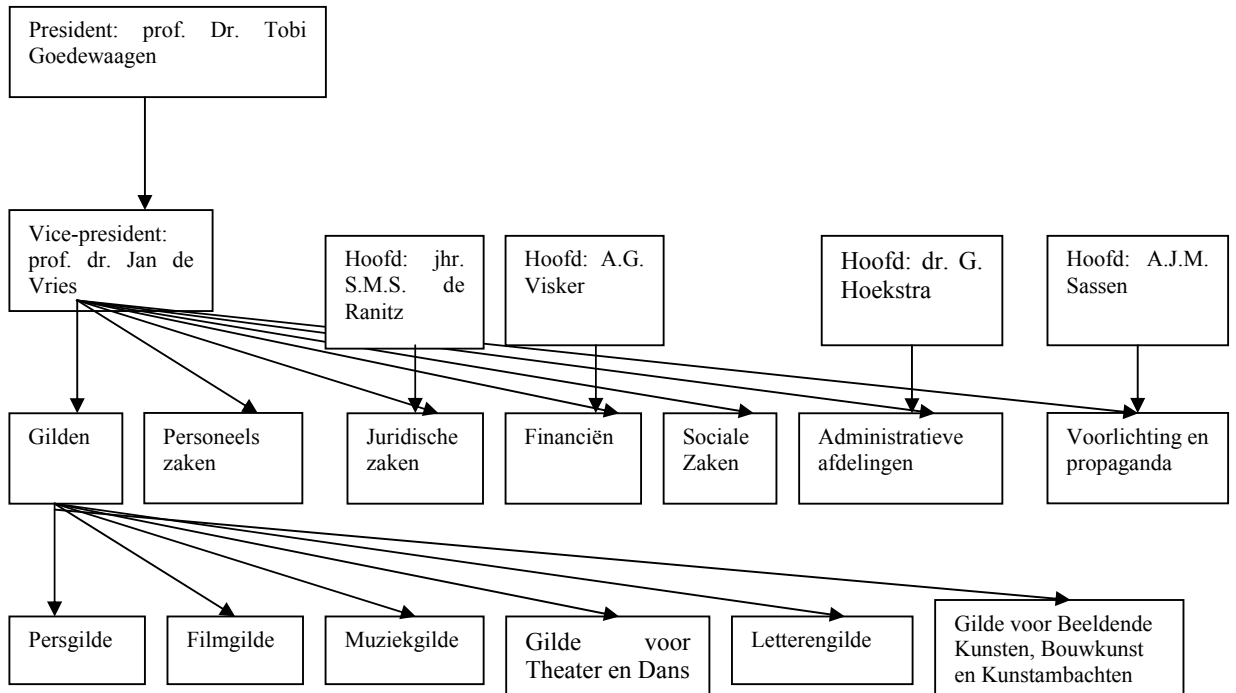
President: prof. Dr. Tobi Goedewaagen

Vice-president: prof. dr. Jan de Vries

Hoofd: jhr. S.M.S. de Ranitz

Hoofd: A.G. Visker

Hoofd: dr. G. Hoekstra

Hoofd: A.J.M. Sassen

Gilden

Personeels zaken

Juridische zaken

Financiën

Sociale Zaken

Administratieve afdelingen

Voorlichting en propaganda

Persgilde

Filmgilde

Muziekgilde

Gilde voor Theater en Dans

Letterengilde

Gilde voor Beeldende Kunsten, Bouwkunst en Kunstambachten